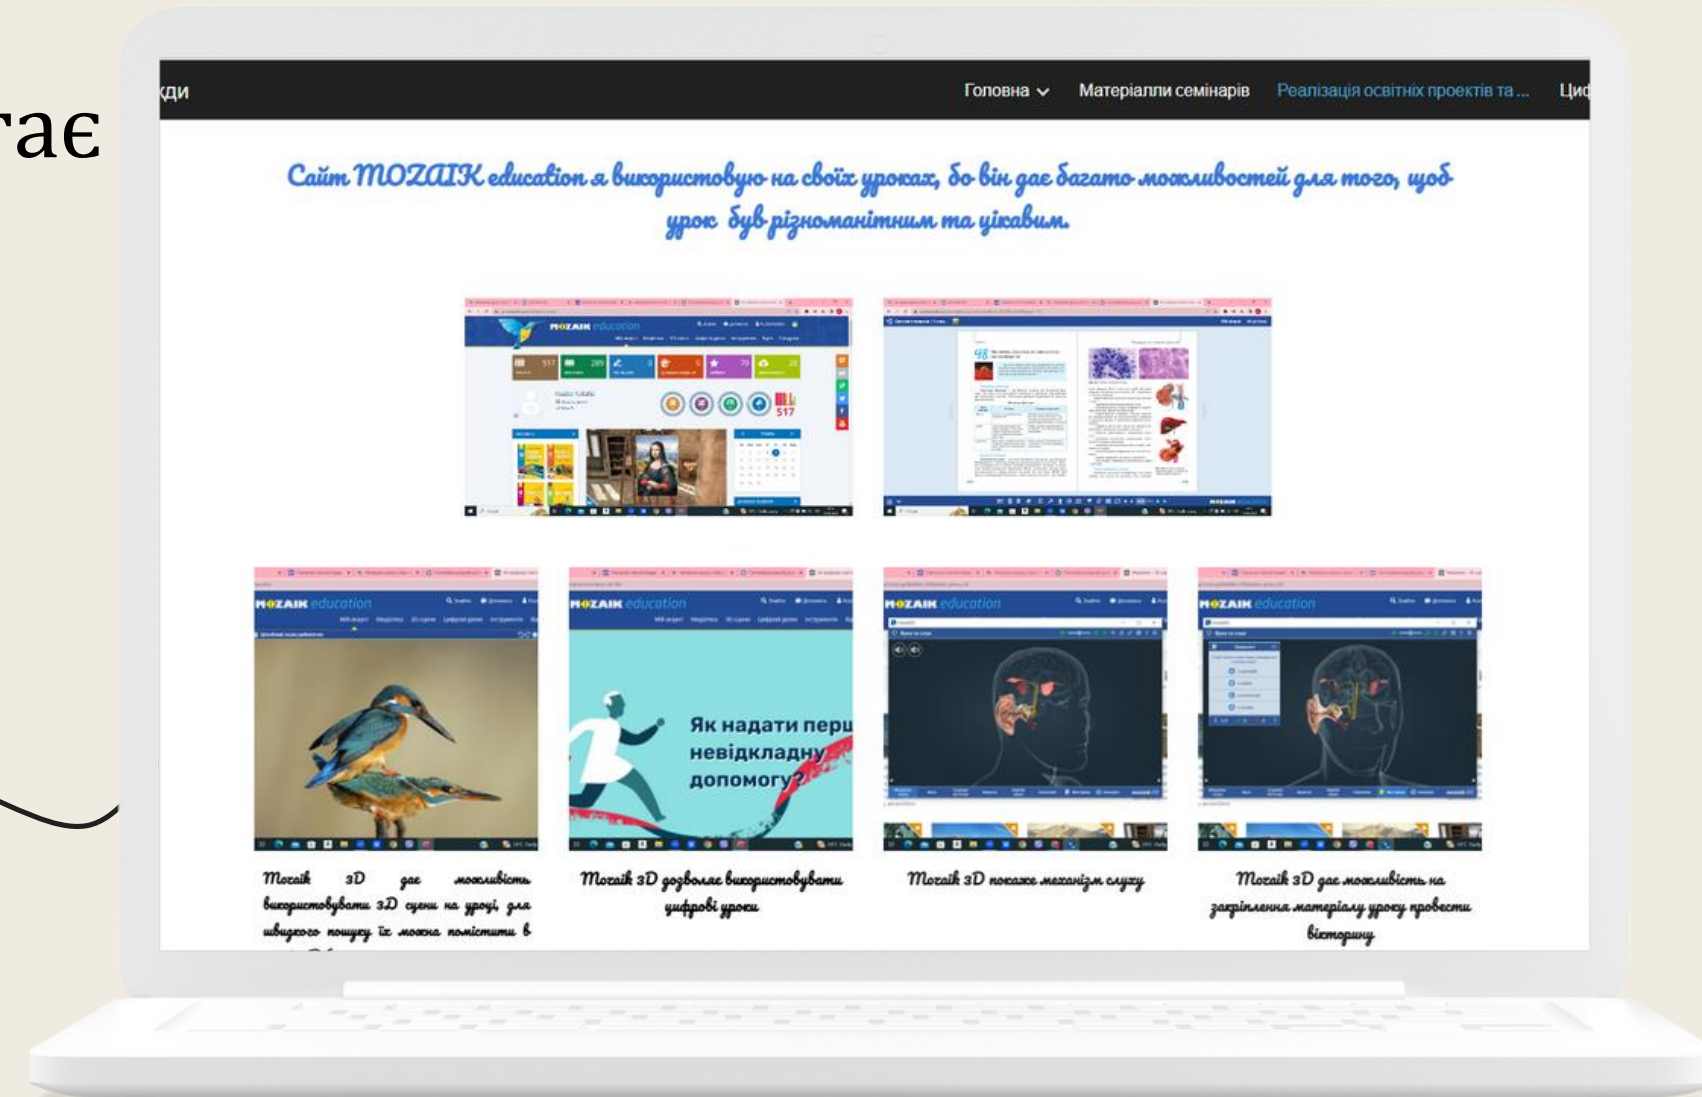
гає

кди

Головна Матеріалли семінарів Реалізація освітніх проектів та ... Циф

Сайт MOZAIK education я використовую на своїх уроках, бо він дає багато можливостей для того, щоб урок був різноманітним та цікавим.

MOZAIK education

517

MOZAIK education

MOZAIK education

MOZAIK education

MOZAIK education

Як надати перш невідкладну допомогу?

Mozaik 3D дає можливість використовувати 3D сцени на уроці, для швидкого пошуку їх можна помістити в

Mozaik 3D дозволяє використовувати цифрові уроки

Mozaik 3D покаже механізм слуху

Mozaik 3D дає можливість на закріплення матеріалу уроку провести вікторину